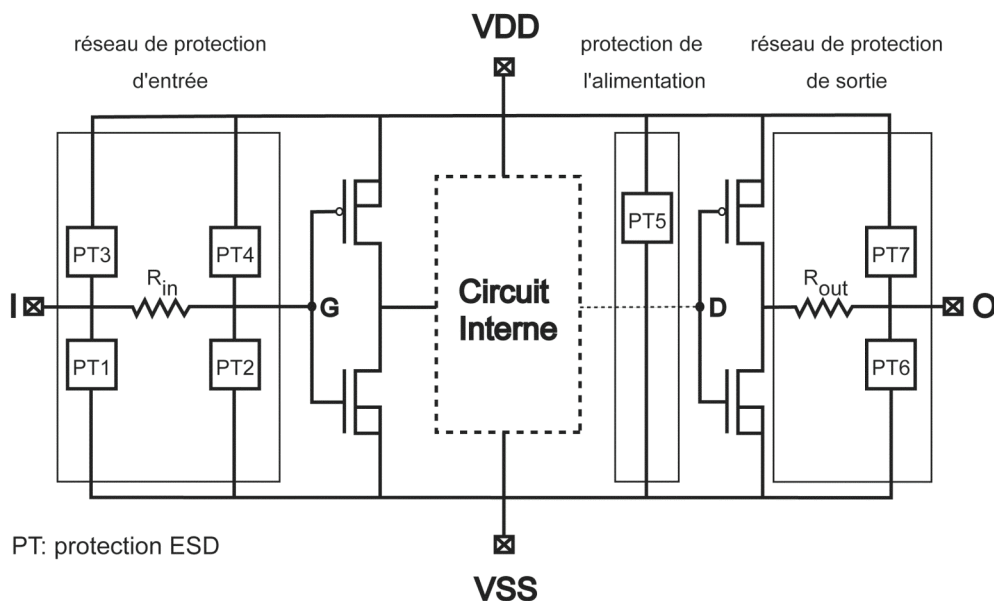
réseau de protection d'entrée

VDD

protection de l'alimentation

réseau de protection de sortie

PT3

PT4

PT5

PT7

I

$R_{in}$

G

Circuit Interne

D

$R_{out}$

O

PT1

PT2

PT6

PT: protection ESD

VSS